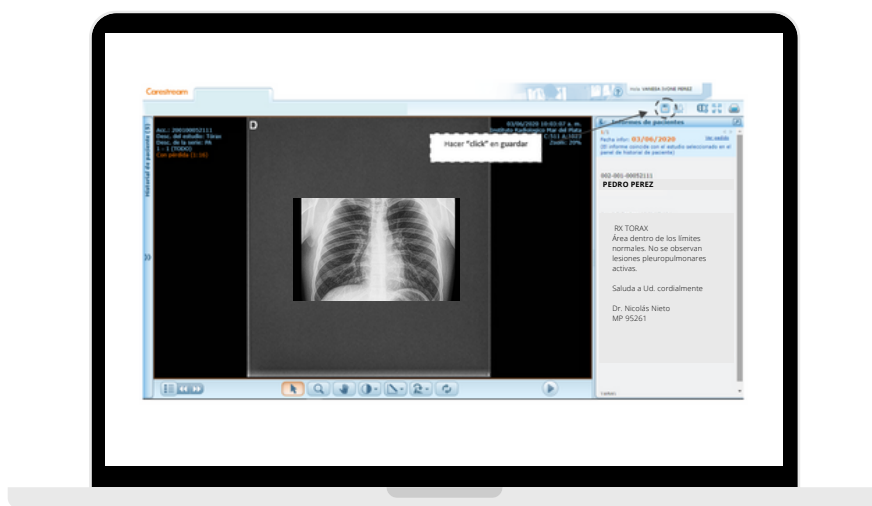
Carestream

Hola VANESA IVONE PEREZ

Historial de pacientes (5)

Acc.: 200100052111
Desc. del estudio: Tórax
Desc. de la serie: PA
1 - 1 (TODO)
Con pérdida (1:16)

D

03/06/2020 10:03:07 a. m.
Instituto Radiologico Mar del Plata
C:511 A:1023
Zoom: 29%

Hacer "click" en guardar

Informes de pacientes

1/1
Fecha infor: 03/06/2020
(El informe coincide con el estudio seleccionado en el panel de historial de paciente)

002-001-00052111
PEDRO PEREZ

RX TORAX
Área dentro de los límites normales. No se observan lesiones pleuropulmonares activas.

Saluda a Ud. cordialmente

Dr. Nicolás Nieto
MP 95261